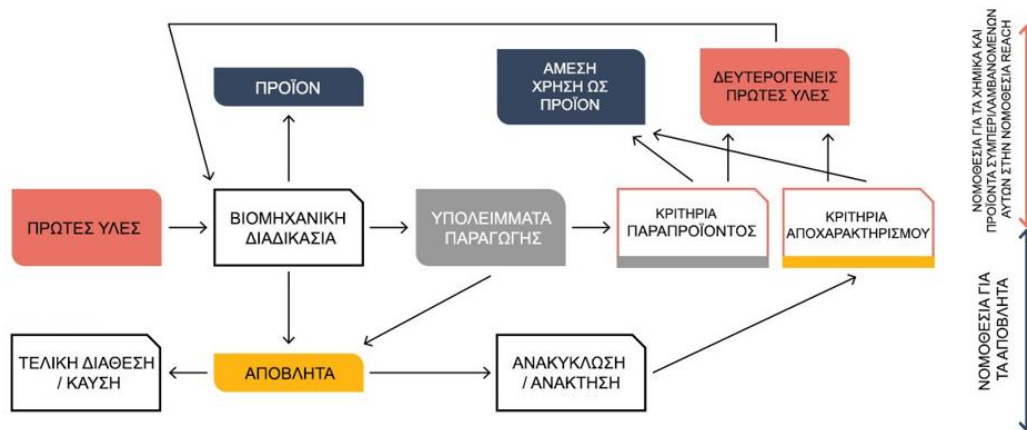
ΠΡΟΪΟΝ

ΑΜΕΣΗ ΧΡΗΣΗ ΩΣ ΠΡΟΪΟΝ

ΔΕΥΤΕΡΟΓΕΝΕΙΣ ΠΡΩΤΕΣ ΥΛΕΣ

ΝΟΜΟΘΕΣΙΑ ΓΙΑ ΤΑ ΧΗΜΙΚΑ ΚΑΙ ΠΡΟΪΟΝΤΑ ΣΥΜΠΕΡΙΛΑΜΒΑΝΟΜΕΝΩΝ ΑΥΤΩΝ ΣΤΗΝ ΝΟΜΟΘΕΣΙΑ REACH

ΠΡΩΤΕΣ ΥΛΕΣ

ΒΙΟΜΗΧΑΝΙΚΗ ΔΙΑΔΙΚΑΣΙΑ

ΥΠΟΛΕΙΜΜΑΤΑ ΠΑΡΑΓΩΓΗΣ

ΚΡΙΤΗΡΙΑ ΠΑΡΑΠΡΟΪΟΝΤΟΣ

ΚΡΙΤΗΡΙΑ ΑΠΟΧΑΡΑΚΤΗΡΙΣΜΟΥ

ΝΟΜΟΘΕΣΙΑ ΓΙΑ ΤΑ ΑΠΟΒΛΗΤΑ

ΤΕΛΙΚΗ ΔΙΑΘΕΣΗ / ΚΑΥΣΗ

ΑΠΟΒΛΗΤΑ

ΑΝΑΚΥΚΛΩΣΗ / ΑΝΑΚΤΗΣΗ